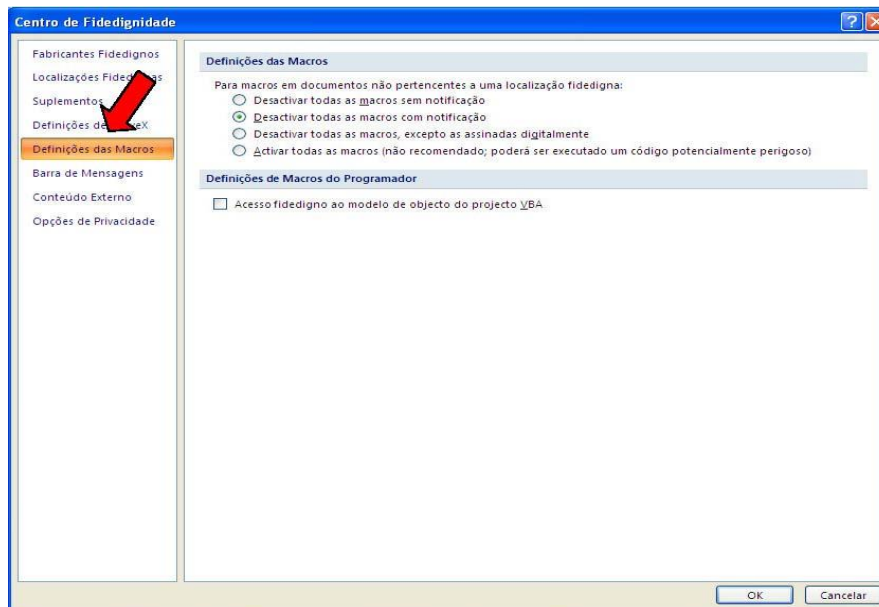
Centro de Fidedignidade

Fabricantes Fidedignos
Localizações Fided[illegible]as
Suplementos
Definições de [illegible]eX
Definições das Macros
Barra de Mensagens
Conteúdo Externo
Opções de Privacidade

Definições das Macros

Para macros em documentos não pertencentes a uma localização fidedigna:
Desactivar todas as macros sem notificação
Desactivar todas as macros com notificação
Desactivar todas as macros, excepto as assinadas digitalmente
Activar todas as macros (não recomendado; poderá ser executado um código potencialmente perigoso)

Definições de Macros do Programador

Acesso fidedigno ao modelo de objecto do projecto VBA

OK
Cancelar